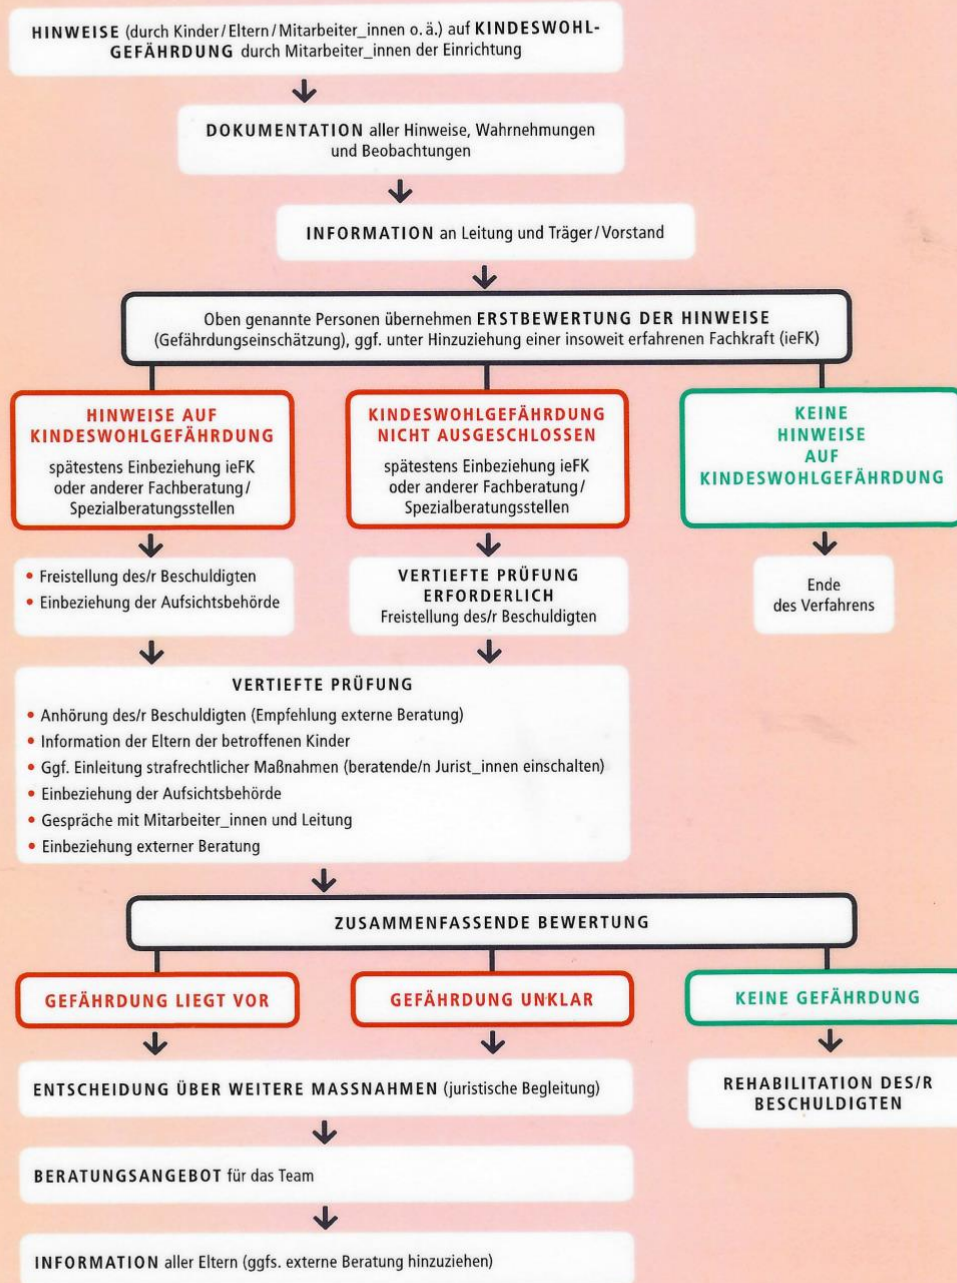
HINWEISE (durch Kinder / Eltern / Mitarbeiter_innen o. ä.) auf KINDESWOHLGEFÄHRDUNG durch Mitarbeiter_innen der Einrichtung

DOKUMENTATION aller Hinweise, Wahrnehmungen und Beobachtungen

INFORMATION an Leitung und Träger / Vorstand

Oben genannte Personen übernehmen ERSTBEWERTUNG DER HINWEISE (Gefährdungseinschätzung), ggf. unter Hinzuziehung einer insoweit erfahrenen Fachkraft (ieFK)

HINWEISE AUF KINDESWOHLGEFÄHRDUNG

spätestens Einbeziehung ieFK oder anderer Fachberatung / Spezialberatungsstellen

KINDESWOHLGEFÄHRDUNG NICHT AUSGESCHLOSSEN

spätestens Einbeziehung ieFK oder anderer Fachberatung / Spezialberatungsstellen

KEINE HINWEISE AUF KINDESWOHLGEFÄHRDUNG

• Freistellung des/r Beschuldigten
• Einbeziehung der Aufsichtsbehörde

VERTIEFTE PRÜFUNG ERFORDERLICH
Freistellung des/r Beschuldigten

Ende des Verfahrens

VERTIEFTE PRÜFUNG

• Anhörung des/r Beschuldigten (Empfehlung externe Beratung)
• Information der Eltern der betroffenen Kinder
• Ggf. Einleitung strafrechtlicher Maßnahmen (beratende/n Jurist_innen einschalten)
• Einbeziehung der Aufsichtsbehörde
• Gespräche mit Mitarbeiter_innen und Leitung
• Einbeziehung externer Beratung

ZUSAMMENFASSENDE BEWERTUNG

GEFÄHRDUNG LIEGT VOR

GEFÄHRDUNG UNKLAR

KEINE GEFÄHRDUNG

ENTSCHEIDUNG ÜBER WEITERE MASSNAHMEN (juristische Begleitung)

REHABILITATION DES/R BESCHULDIGTEN

BERATUNGSANGEBOT für das Team

INFORMATION aller Eltern (ggfs. externe Beratung hinzuziehen)